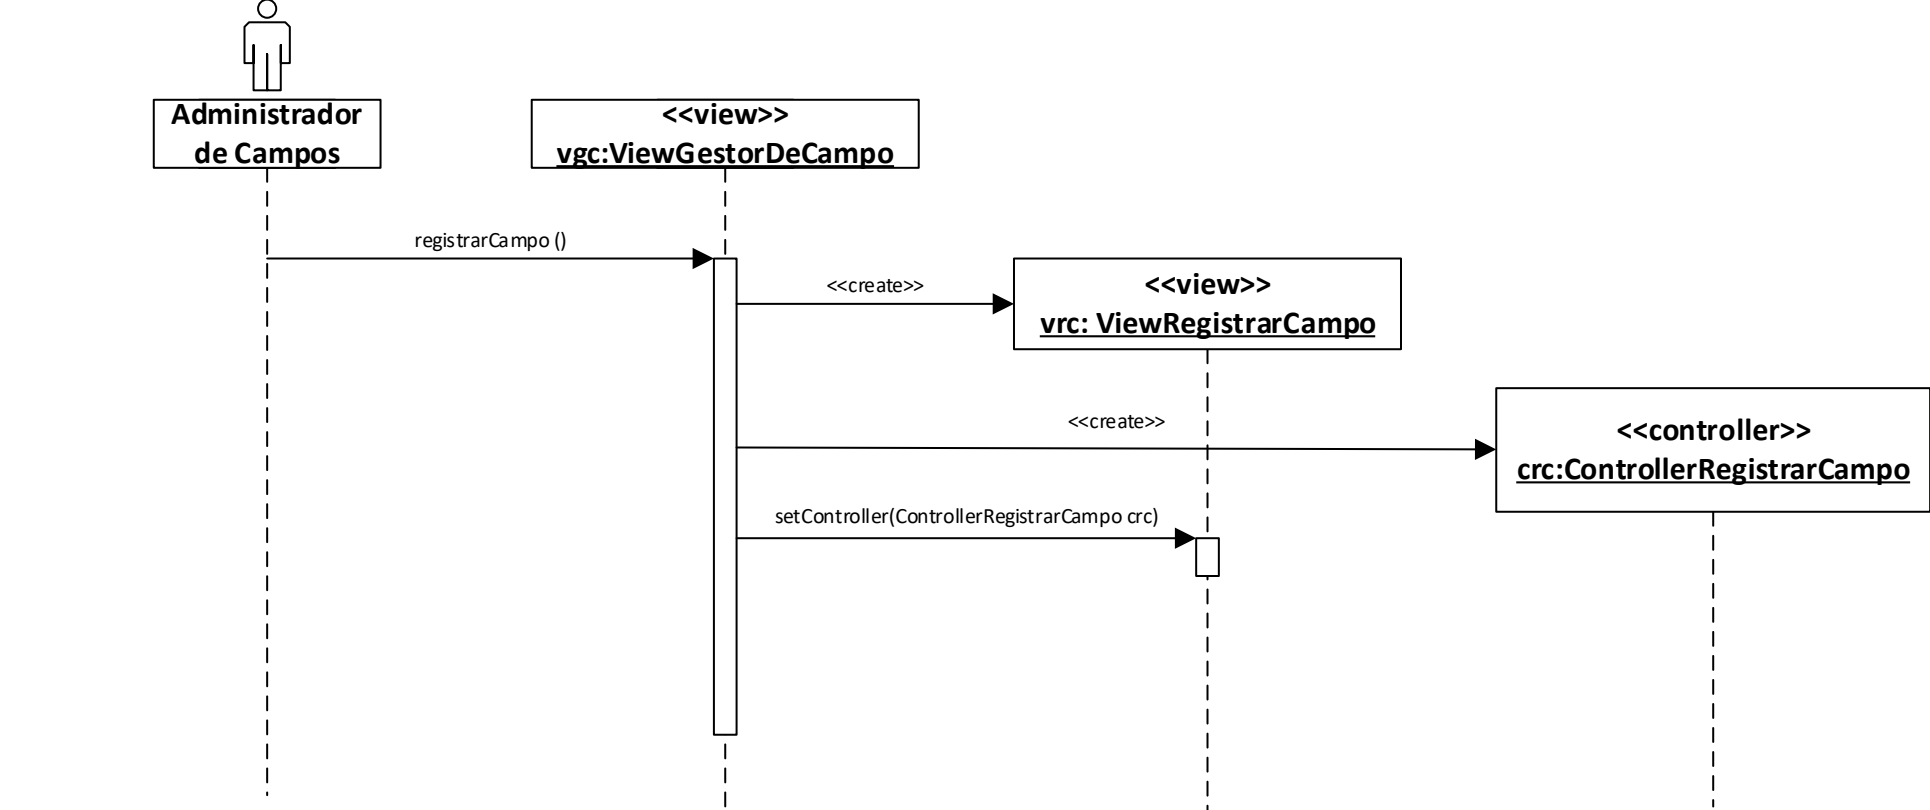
Administrador de Campos

<<view>>
vgc:ViewGestorDeCampo

registrarCampo ()

<<create>>

<<view>>
vrc: ViewRegistrarCampo

<<create>>

<<controller>>
crc:ControllerRegistrarCampo

setController(ControllerRegistrarCampo crc)